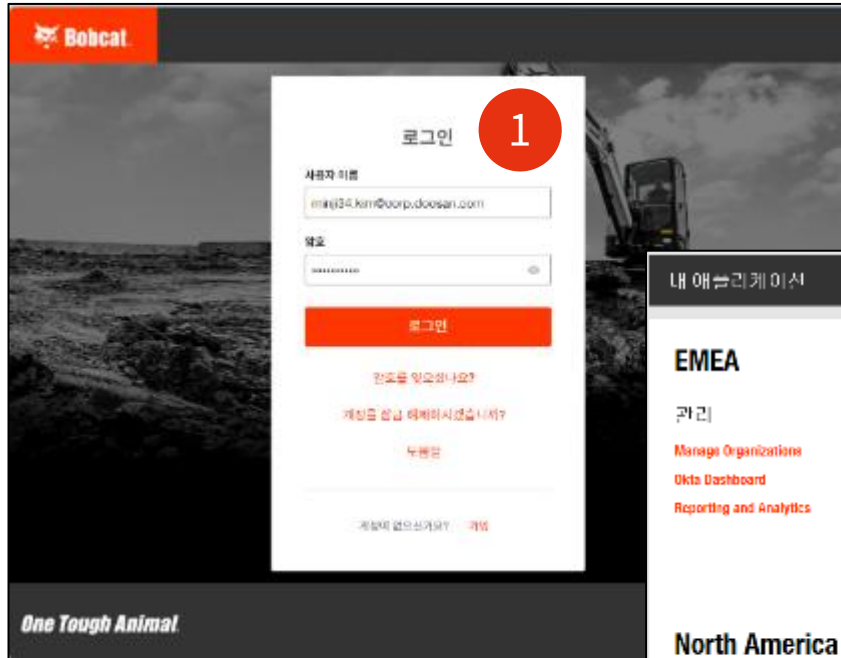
Bobcat

1

로그인

사용자 이름

minji34.kim@corp.doosan.com

암호

로그인

암호를 잊으셨나요?

계정을 잠금 해제하시겠습니까?

도움말

계정이 없으신가요? 가입

내 애플리케이션

EMEA

관리

Manage Organizations

Okta Dashboard

Reporting and Analytics

North America

One Tough Animal.